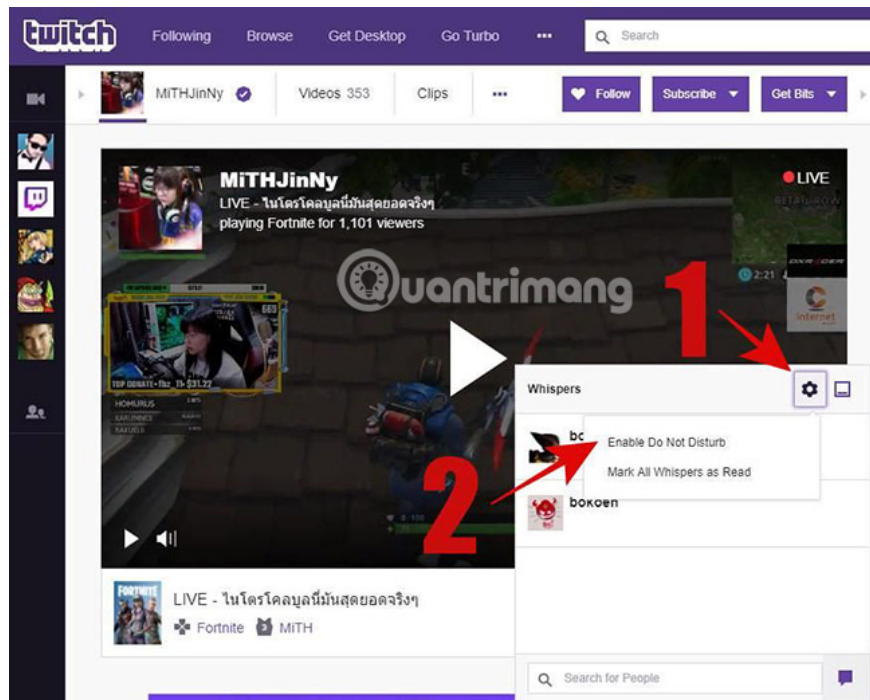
twitch Following Browse Get Desktop Go Turbo ••• Search

MiTHJinNy Videos 353 Clips ••• Follow Subscribe Get Bits

MiTHJinNy
LIVE - ในโดรโคลบูลนี่มันสุดยอดจริงๆ
playing Fortnite for 1,101 viewers

LIVE

Quantrimang

1

Whispers

bo

Enable Do Not Disturb

Mark All Whispers as Read

2

bokoen

LIVE - ในโดรโคลบูลนี่มันสุดยอดจริงๆ
Fortnite MiTH

Search for People